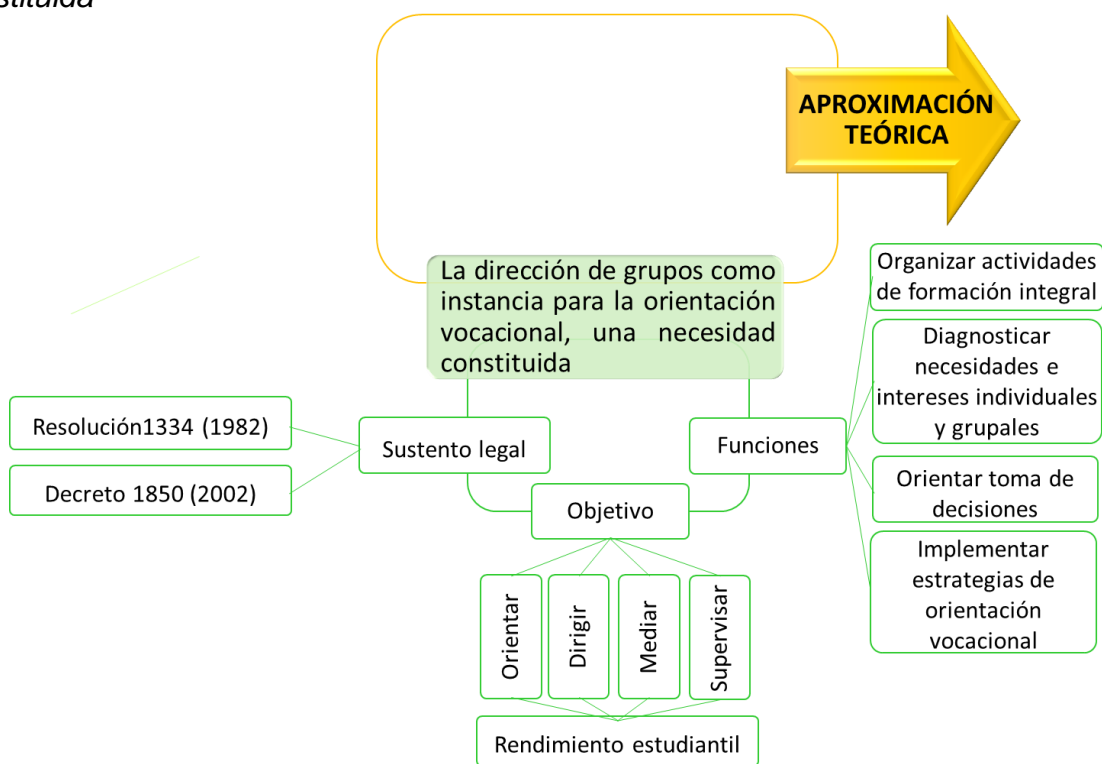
stituida

APROXIMACIÓN TEÓRICA

La dirección de grupos como instancia para la orientación vocacional, una necesidad constituida

Resolución1334 (1982)

Decreto 1850 (2002)

Sustento legal

Funciones

Objetivo

Organizar actividades de formación integral

Diagnosticar necesidades e intereses individuales y grupales

Orientar toma de decisiones

Implementar estrategias de orientación vocacional

Orientar

Dirigir

Mediar

Supervisar

Rendimiento estudiantil